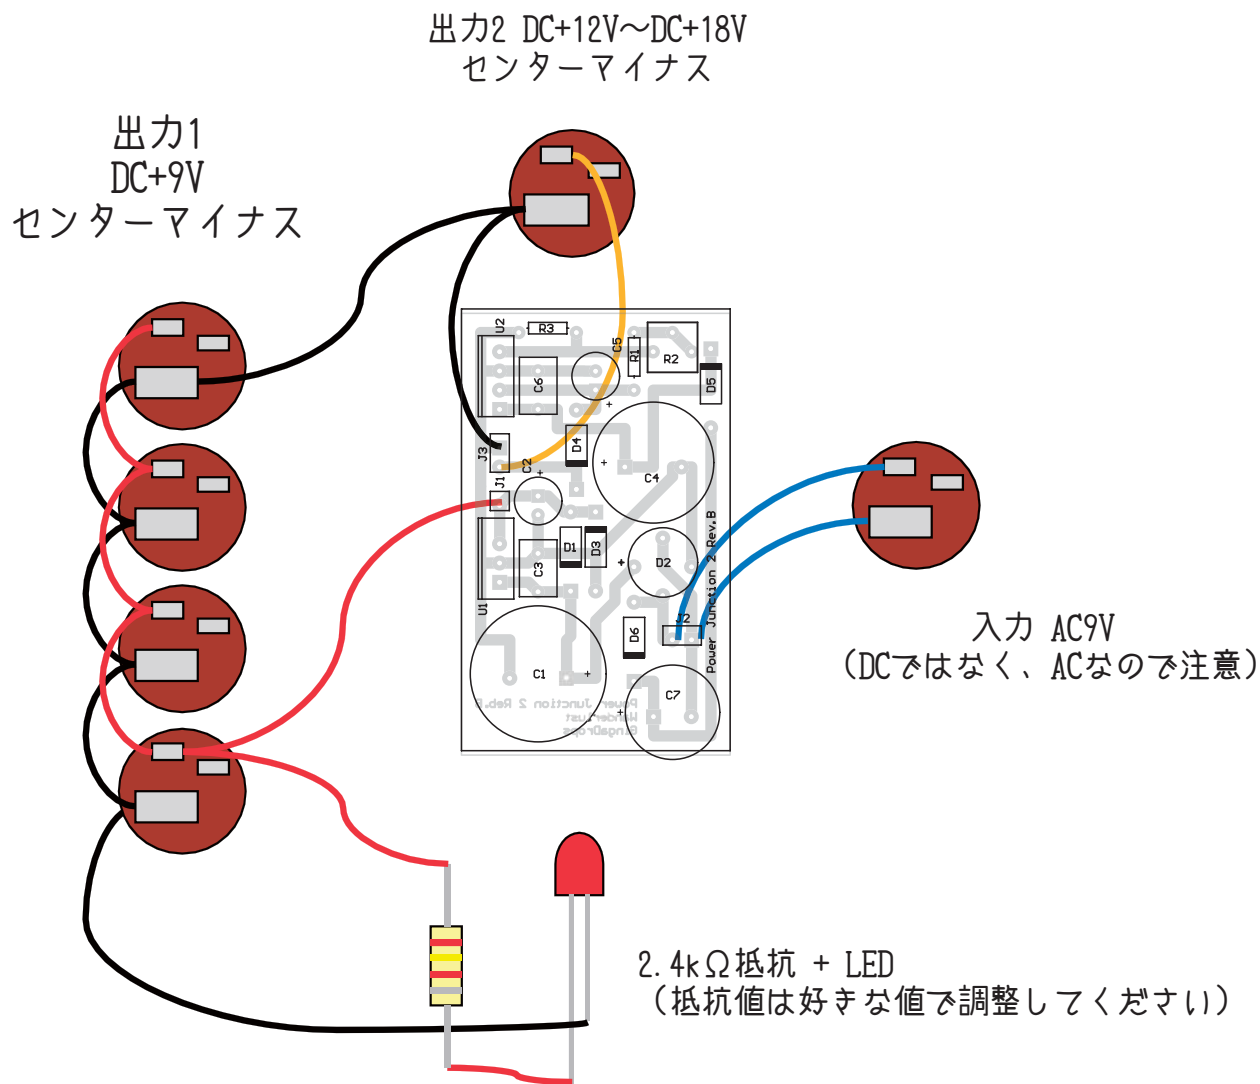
出力2 DC+12V〜DC+18V
センターマイナス

出力1
DC+9V
センターマイナス

U2
R3
C5
R1
R2
D5
C6
J3
C2
D4
C4
J1
D1
D3
D2
C3
U1
D6
J2
C1
C7
Power Junction 2 Rev.B
Power Junction 2 Rev.B
Wanderlust
Bungadrops

入力 AC9V
（DCではなく、ACなので注意）

2.4kΩ抵抗 + LED
（抵抗値は好きな値で調整してください）